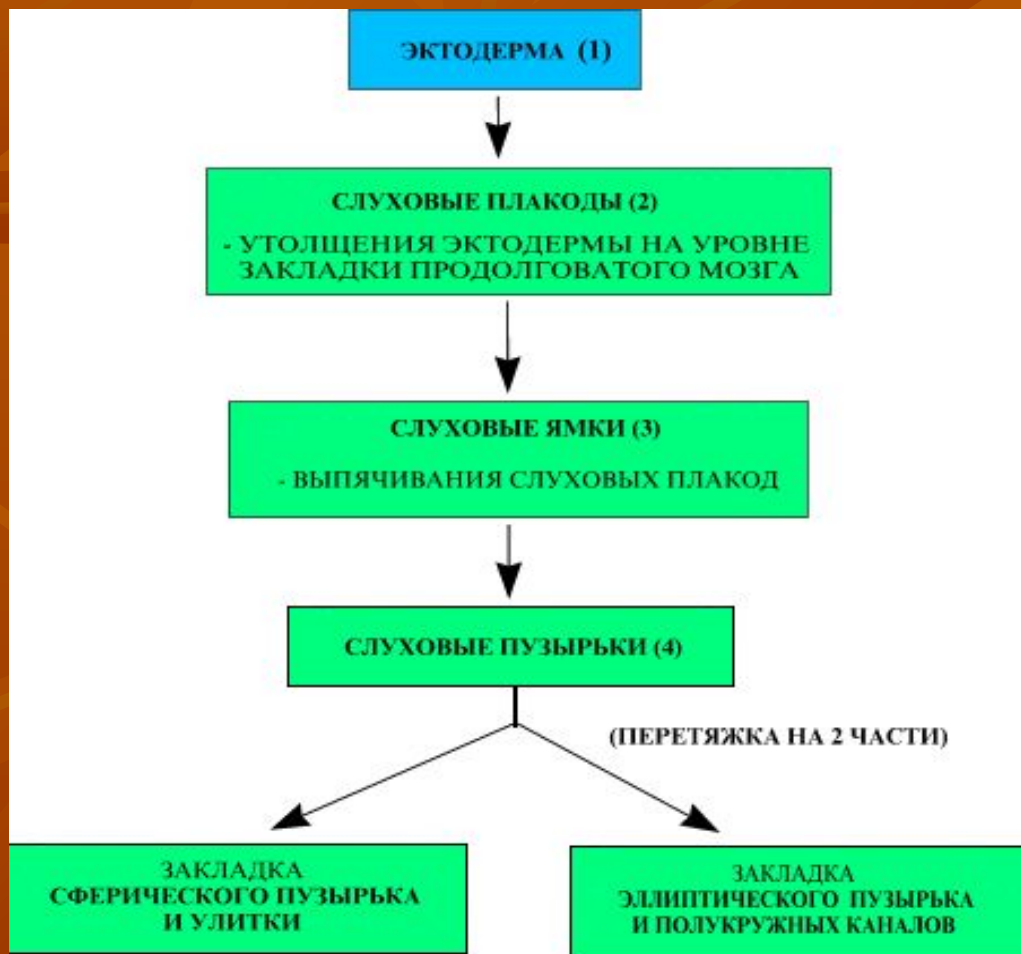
ЭКТОДЕРМА (1)

СЛУХОВЫЕ ПЛАКОДЫ (2)

- УТОЛЩЕНИЯ ЭКТОДЕРМЫ НА УРОВНЕ ЗАКЛАДКИ ПРОДОЛГОВАТОГО МОЗГА

СЛУХОВЫЕ ЯМКИ (3)

- ВЫПЯЧИВАНИЯ СЛУХОВЫХ ПЛАКОД

СЛУХОВЫЕ ПУЗЫРЬКИ (4)

(ПЕРЕТЯЖКА НА 2 ЧАСТИ)

ЗАКЛАДКА СФЕРИЧЕСКОГО ПУЗЫРЬКА И УЛИТКИ

ЗАКЛАДКА ЭЛЛИПТИЧЕСКОГО ПУЗЫРЬКА И ПОЛУКРУЖНЫХ КАНАЛОВ